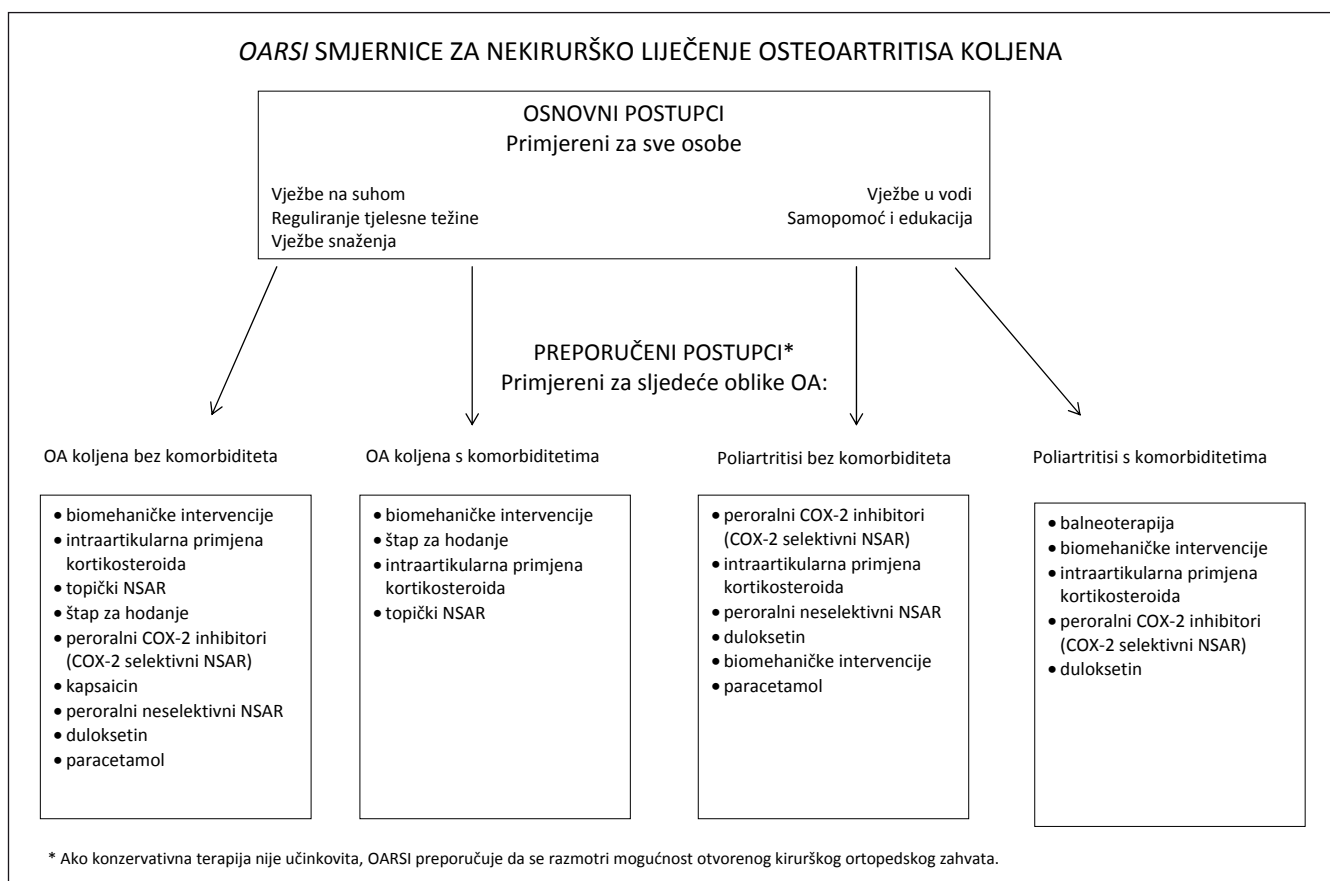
*OARSI* SMJERNICE ZA NEKIRURŠKO LIJEČENJE OSTEOARTRITISA KOLJENA

OSNOVNI POSTUPCI
Primjereni za sve osobe

Vježbe na suhom
Reguliranje tjelesne težine
Vježbe snaženja

Vježbe u vodi
Samopomoć i edukacija

PREPORUČENI POSTUPCI*
Primjereni za sljedeće oblike OA:

OA koljena bez komorbiditeta

• biomehaničke intervencije
• intraartikularna primjena kortikosteroida
• topički NSAR
• štap za hodanje
• peroralni COX-2 inhibitori (COX-2 selektivni NSAR)
• kapsaicin
• peroralni neselektivni NSAR
• duloksetin
• paracetamol

OA koljena s komorbiditetima

• biomehaničke intervencije
• štap za hodanje
• intraartikularna primjena kortikosteroida
• topički NSAR

Poliartritisi bez komorbiditeta

• peroralni COX-2 inhibitori (COX-2 selektivni NSAR)
• intraartikularna primjena kortikosteroida
• peroralni neselektivni NSAR
• duloksetin
• biomehaničke intervencije
• paracetamol

Poliartritisi s komorbiditetima

• balneoterapija
• biomehaničke intervencije
• intraartikularna primjena kortikosteroida
• peroralni COX-2 inhibitori (COX-2 selektivni NSAR)
• duloksetin

* Ako konzervativna terapija nije učinkovita, OARSI preporučuje da se razmotri mogućnost otvorenog kirurškog ortopedskog zahvata.